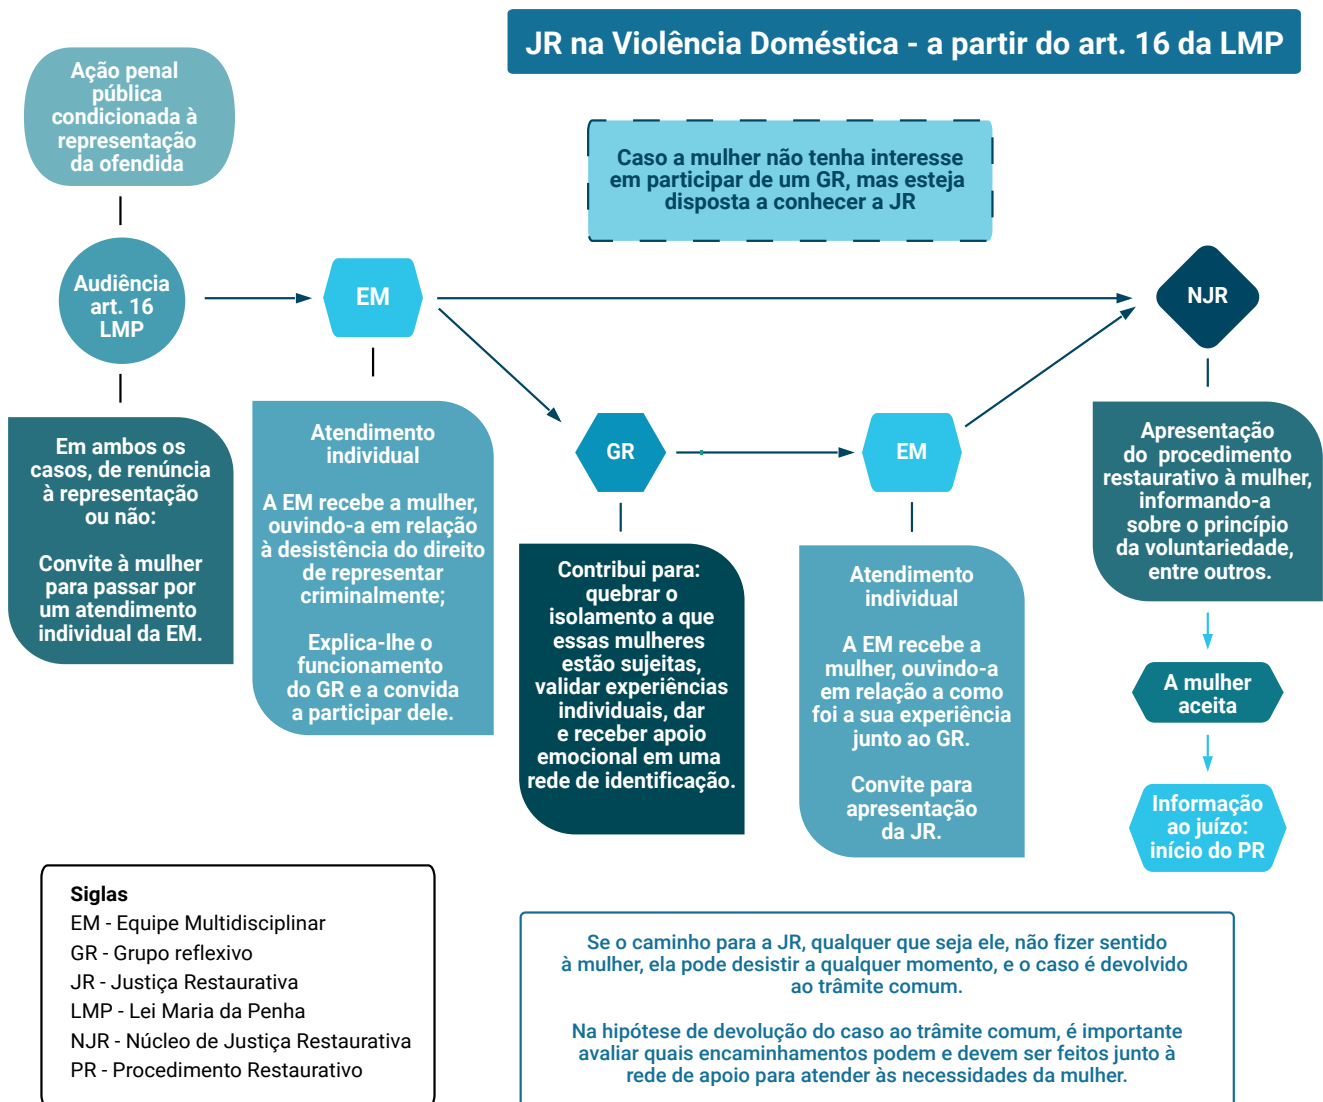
JR na Violência Doméstica - a partir do art. 16 da LMP

Ação penal pública condicionada à representação da ofendida

Caso a mulher não tenha interesse em participar de um GR, mas esteja disposta a conhecer a JR

Audiência art. 16 LMP

EM

NJR

GR

EM

Em ambos os casos, de renúncia à representação ou não:

Convite à mulher para passar por um atendimento individual da EM.

Atendimento individual

A EM recebe a mulher, ouvindo-a em relação à desistência do direito de representar criminalmente;

Explica-lhe o funcionamento do GR e a convida a participar dele.

Contribui para: quebrar o isolamento a que essas mulheres estão sujeitas, validar experiências individuais, dar e receber apoio emocional em uma rede de identificação.

Atendimento individual

A EM recebe a mulher, ouvindo-a em relação a como foi a sua experiência junto ao GR.

Convite para apresentação da JR.

Apresentação do procedimento restaurativo à mulher, informando-a sobre o princípio da voluntariedade, entre outros.

A mulher aceita

Informação ao juízo: início do PR

Siglas
EM - Equipe Multidisciplinar
GR - Grupo reflexivo
JR - Justiça Restaurativa
LMP - Lei Maria da Penha
NJR - Núcleo de Justiça Restaurativa
PR - Procedimento Restaurativo

Se o caminho para a JR, qualquer que seja ele, não fizer sentido à mulher, ela pode desistir a qualquer momento, e o caso é devolvido ao trâmite comum.

Na hipótese de devolução do caso ao trâmite comum, é importante avaliar quais encaminhamentos podem e devem ser feitos junto à rede de apoio para atender às necessidades da mulher.